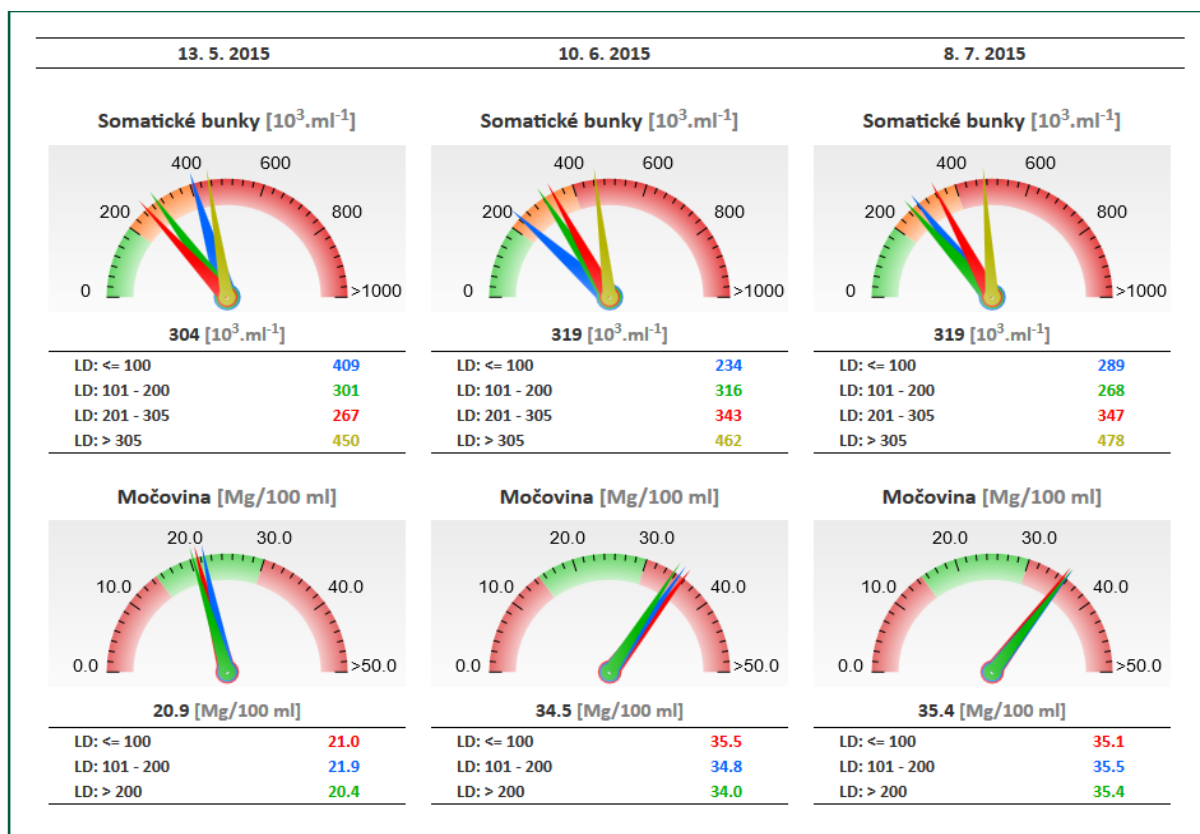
13. 5. 2015

Somatické bunky [$10^3$.ml$^{-1}$]

0 200 400 600 800 >1000

304 [$10^3$.ml$^{-1}$]

| | |
|---|---|
| LD: <= 100 | 409 |
| LD: 101 - 200 | 301 |
| LD: 201 - 305 | 267 |
| LD: > 305 | 450 |

Močovina [Mg/100 ml]

0.0 10.0 20.0 30.0 40.0 >50.0

20.9 [Mg/100 ml]

| | |
|---|---|
| LD: <= 100 | 21.0 |
| LD: 101 - 200 | 21.9 |
| LD: > 200 | 20.4 |

10. 6. 2015

Somatické bunky [$10^3$.ml$^{-1}$]

0 200 400 600 800 >1000

319 [$10^3$.ml$^{-1}$]

| | |
|---|---|
| LD: <= 100 | 234 |
| LD: 101 - 200 | 316 |
| LD: 201 - 305 | 343 |
| LD: > 305 | 462 |

Močovina [Mg/100 ml]

0.0 10.0 20.0 30.0 40.0 >50.0

34.5 [Mg/100 ml]

| | |
|---|---|
| LD: <= 100 | 35.5 |
| LD: 101 - 200 | 34.8 |
| LD: > 200 | 34.0 |

8. 7. 2015

Somatické bunky [$10^3$.ml$^{-1}$]

0 200 400 600 800 >1000

319 [$10^3$.ml$^{-1}$]

| | |
|---|---|
| LD: <= 100 | 289 |
| LD: 101 - 200 | 268 |
| LD: 201 - 305 | 347 |
| LD: > 305 | 478 |

Močovina [Mg/100 ml]

0.0 10.0 20.0 30.0 40.0 >50.0

35.4 [Mg/100 ml]

| | |
|---|---|
| LD: <= 100 | 35.1 |
| LD: 101 - 200 | 35.5 |
| LD: > 200 | 35.4 |